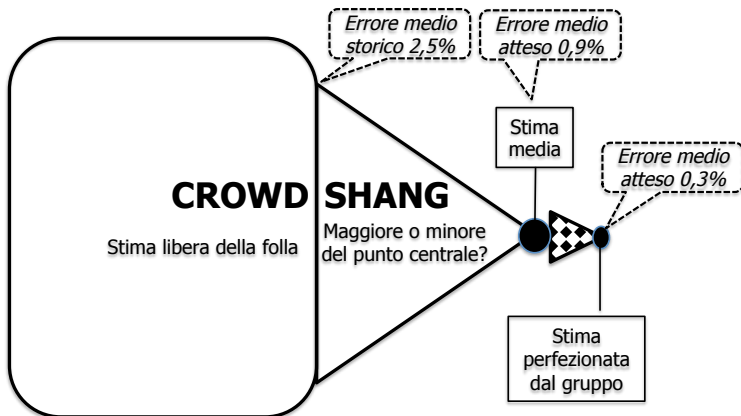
Errore medio storico 2,5%

Errore medio atteso 0,9%

Stima media

Errore medio atteso 0,3%

CROWD

Stima libera della folla

SHANG

Maggiore o minore del punto centrale?

Stima perfezionata dal gruppo